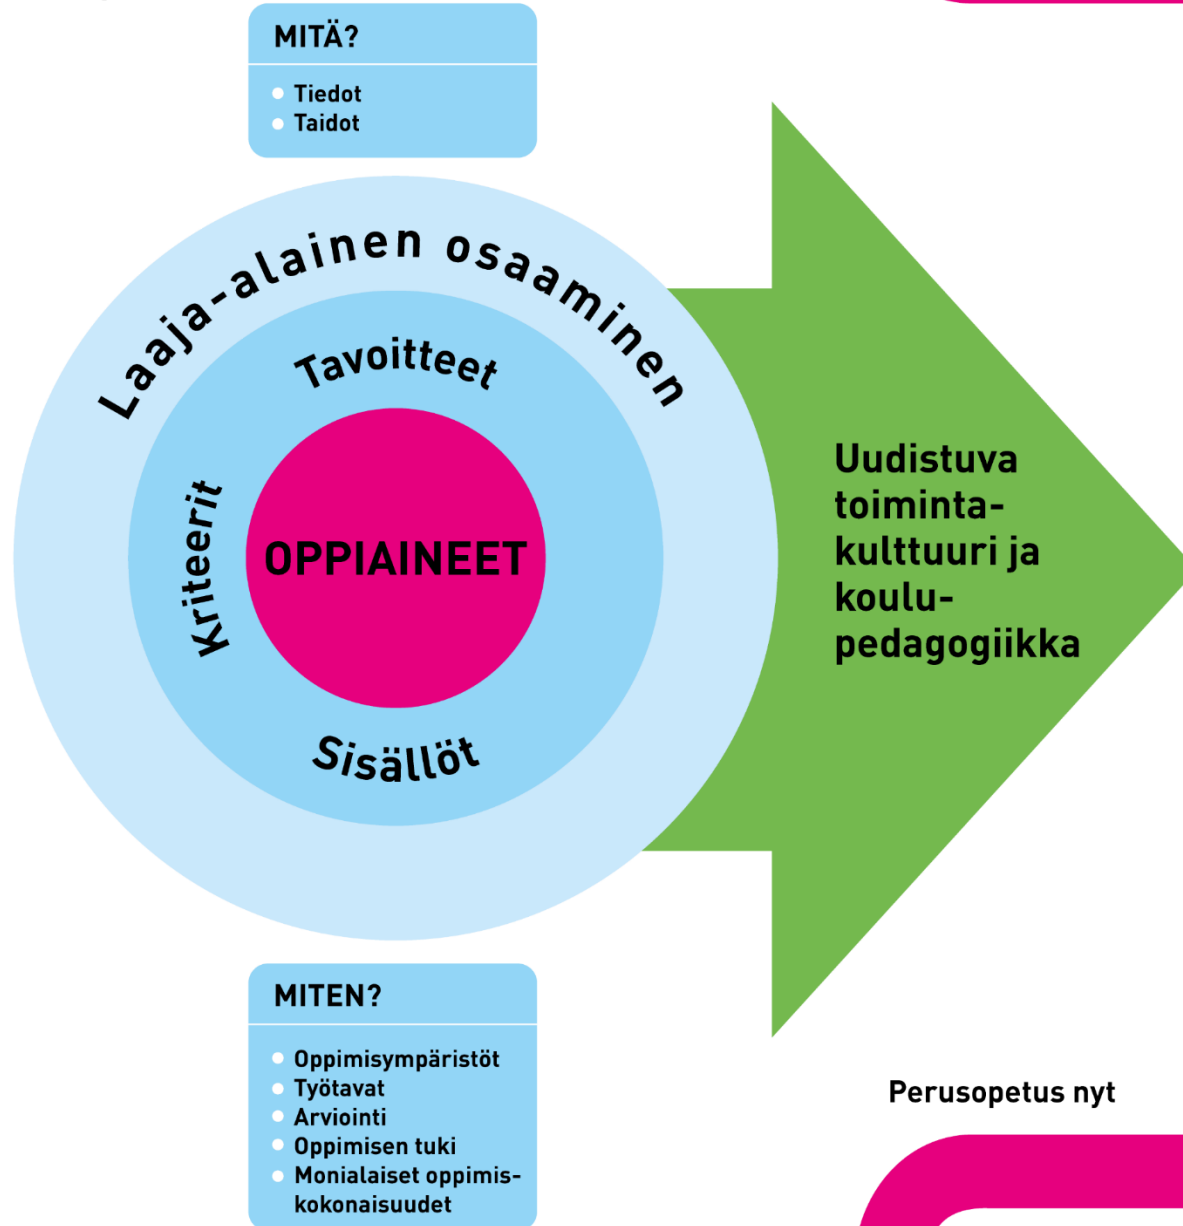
MITÄ?

- Tiedot
- Taidot

Laaja-alainen osaaminen

Tavoitteet

Kriteerit

OPPIAINEET

Sisällöt

Uudistuva toimintakulttuuri ja koulupedagogiikka

MITEN?

- Oppimisympäristöt
- Työtavat
- Arviointi
- Oppimisen tuki
- Monialaiset oppimiskokonaisuudet

Perusopetus nyt